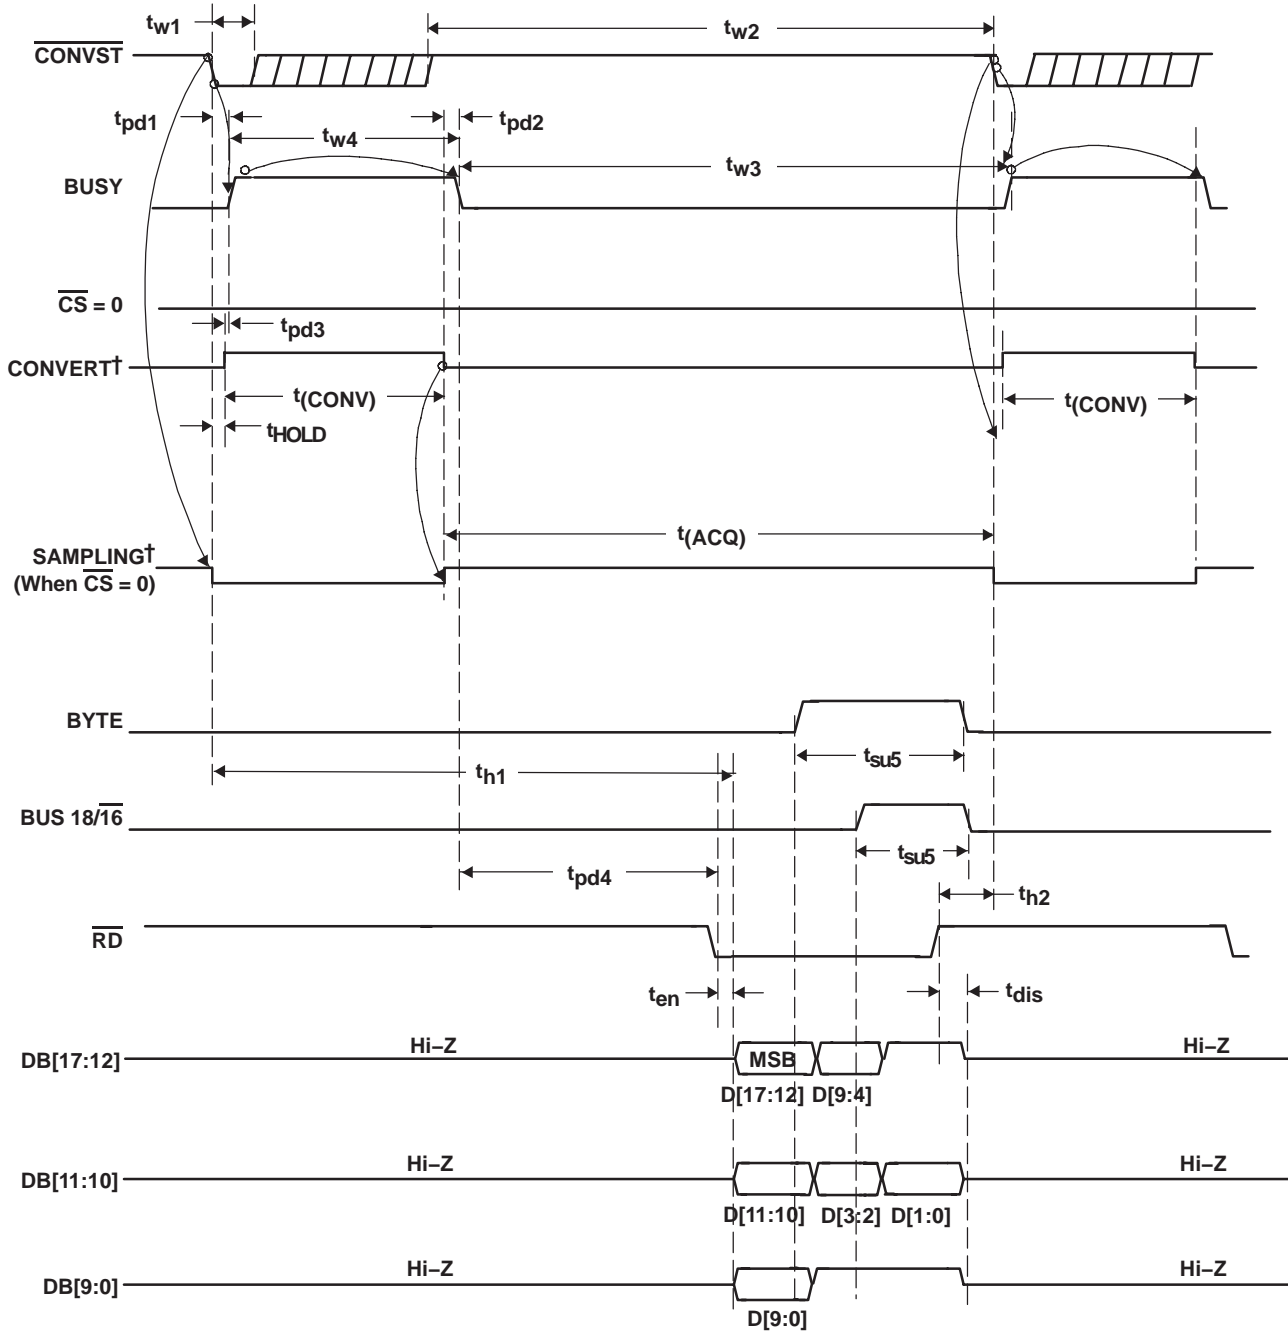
$t_{w1}$

$t_{w2}$

$\overline{CONVST}$

$t_{pd1}$

$t_{w4}$

$t_{pd2}$

$t_{w3}$

BUSY

$\overline{CS}$ = 0

$t_{pd3}$

CONVERT†

$t_{(CONV)}$

$t_{(CONV)}$

$t_{HOLD}$

$t_{(ACQ)}$

SAMPLING†
(When $\overline{CS}$ = 0)

BYTE

$t_{su5}$

$t_{h1}$

BUS 18/$\overline{16}$

$t_{su5}$

$t_{pd4}$

$t_{h2}$

$\overline{RD}$

$t_{en}$

$t_{dis}$

DB[17:12]

Hi–Z

MSB

Hi–Z

D[17:12] D[9:4]

DB[11:10]

Hi–Z

Hi–Z

D[11:10] D[3:2] D[1:0]

DB[9:0]

Hi–Z

Hi–Z

D[9:0]